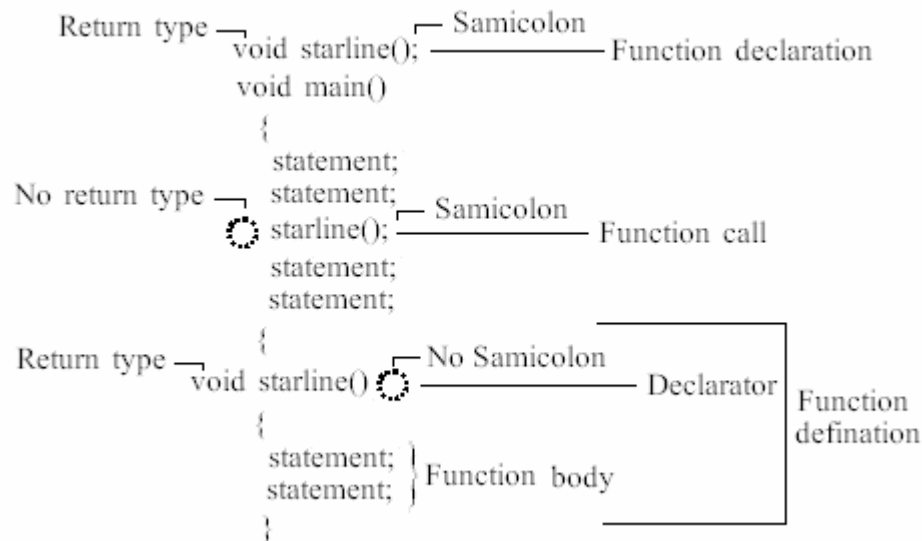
Return type
void starline(); Samicolon
Function declaration
void main()
{
statement;
statement;
No return type
starline(); Samicolon
Function call
statement;
statement;
{
Return type
void starline() No Samicolon
Declarator
Function defination
{
statement;
statement;
Function body
}